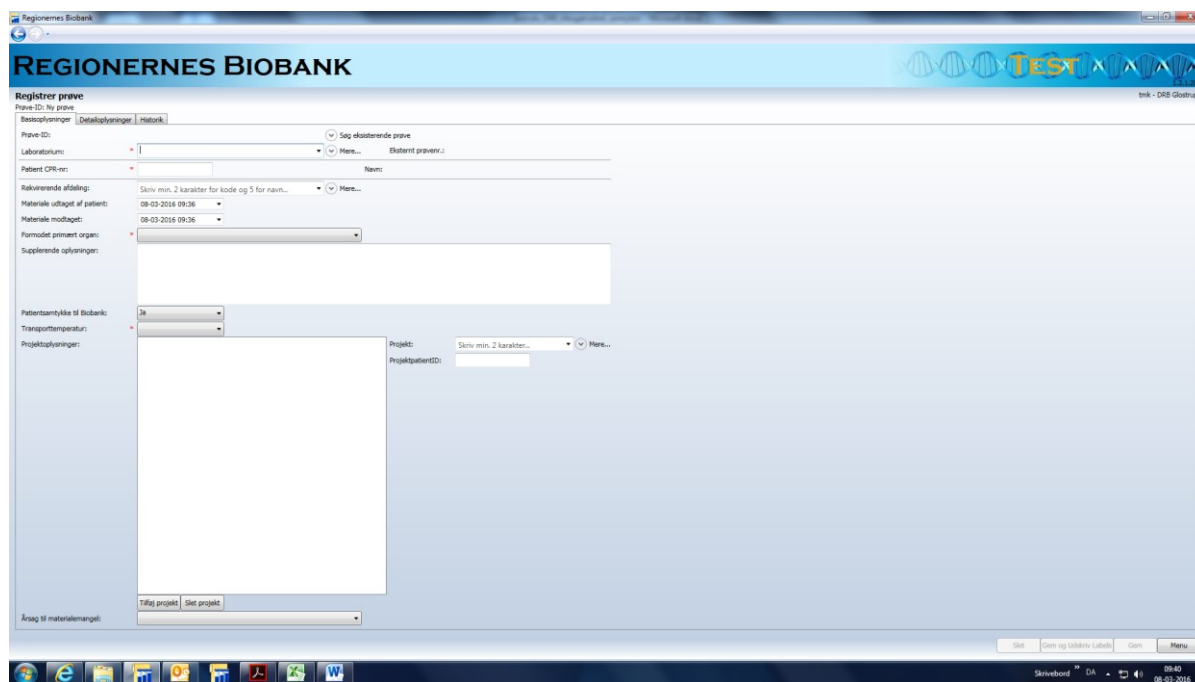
Regionernes Biobank

REGIONERNES BIOBANK

TEST

Registrer prøve
Prøve-ID: Ny prøve

tmk - DRB Glostrup

Basisoplysninger | Detailoplysninger | Historik

Prøve-ID:
Søg eksisterende prøve

Laboratorium: *
Mere...
Eksternt prøvenr.:

Patient CPR-nr: *
Navn:

Rekvirerende afdeling:
Skriv min. 2 karakter for kode og 5 for navn...
Mere...

Materiale udtaget af patient:
08-03-2016 09:36

Materiale modtaget:
08-03-2016 09:36

Formodet primært organ: *

Supplerende oplysninger:

Patientsamtykke til Biobank:
Ja

Transporttemperatur: *

Projektoplysninger:

Projekt:
Skriv min. 2 karakter...
Mere...

ProjektpatientID:

Tilføj projekt | Slet projekt

Årsag til materialemangel:

Slet | Gem og Udskriv Labels | Gem | Menu

Skrivebord » DA 09:40 08-03-2016